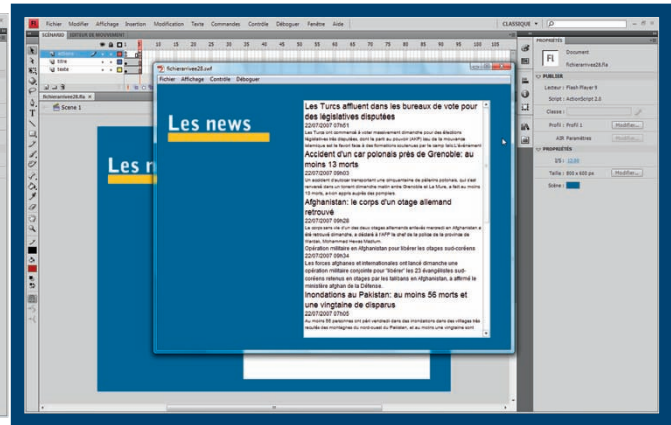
Fl Fichier Modifier Affichage Insertion Modification Texte Commandes Contrôle Déboguer Fenêtre Aide

CLASSIQUE

SCÉNARIO ÉDITEUR DE MOUVEMENT

actions
titre
texte

5 10 15 20 25 30 35 40 45 50 55 60 65 70 75 80

fichierarrivee28.fla

Scène 1

Les news

fichierarrivee28.swf

Fichier Affichage Contrôle Déboguer

Les news

Les Turcs affluent dans les bureaux de vote pour des législatives disputées
22/07/2007 07h01
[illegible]

Accident d'un car polonais près de Grenoble: au moins 13 morts
22/07/2007 09h03
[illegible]

Afghanistan: le corps d'un otage allemand retrouvé
22/07/2007 09h26
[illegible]
Opération militaire en Afghanistan pour libérer les otages sud-coréens
22/07/2007 09h34
Les forces afghanes et internationales ont lancé dimanche une opération militaire conjointe pour "libérer" les 23 évangélistes sud-coréens retenus en otages par les talibans en Afghanistan, a affirmé le ministère afghan de la Défense.

Inondations au Pakistan: au moins 56 morts et une vingtaine de disparus
22/07/2007 07h05
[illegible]

PROPRIÉTÉS

Fl Document
fichierarrivee28.fla

PUBLIER
Lecteur : Flash Player 9
Script : ActionScript 3.0
Classe :
Profil : Profil 1 Modifier...
AIR Paramètres Modifier...

PROPRIÉTÉS
IPS : 12,00
Taille : 800 x 600 px Modifier...
Scène :